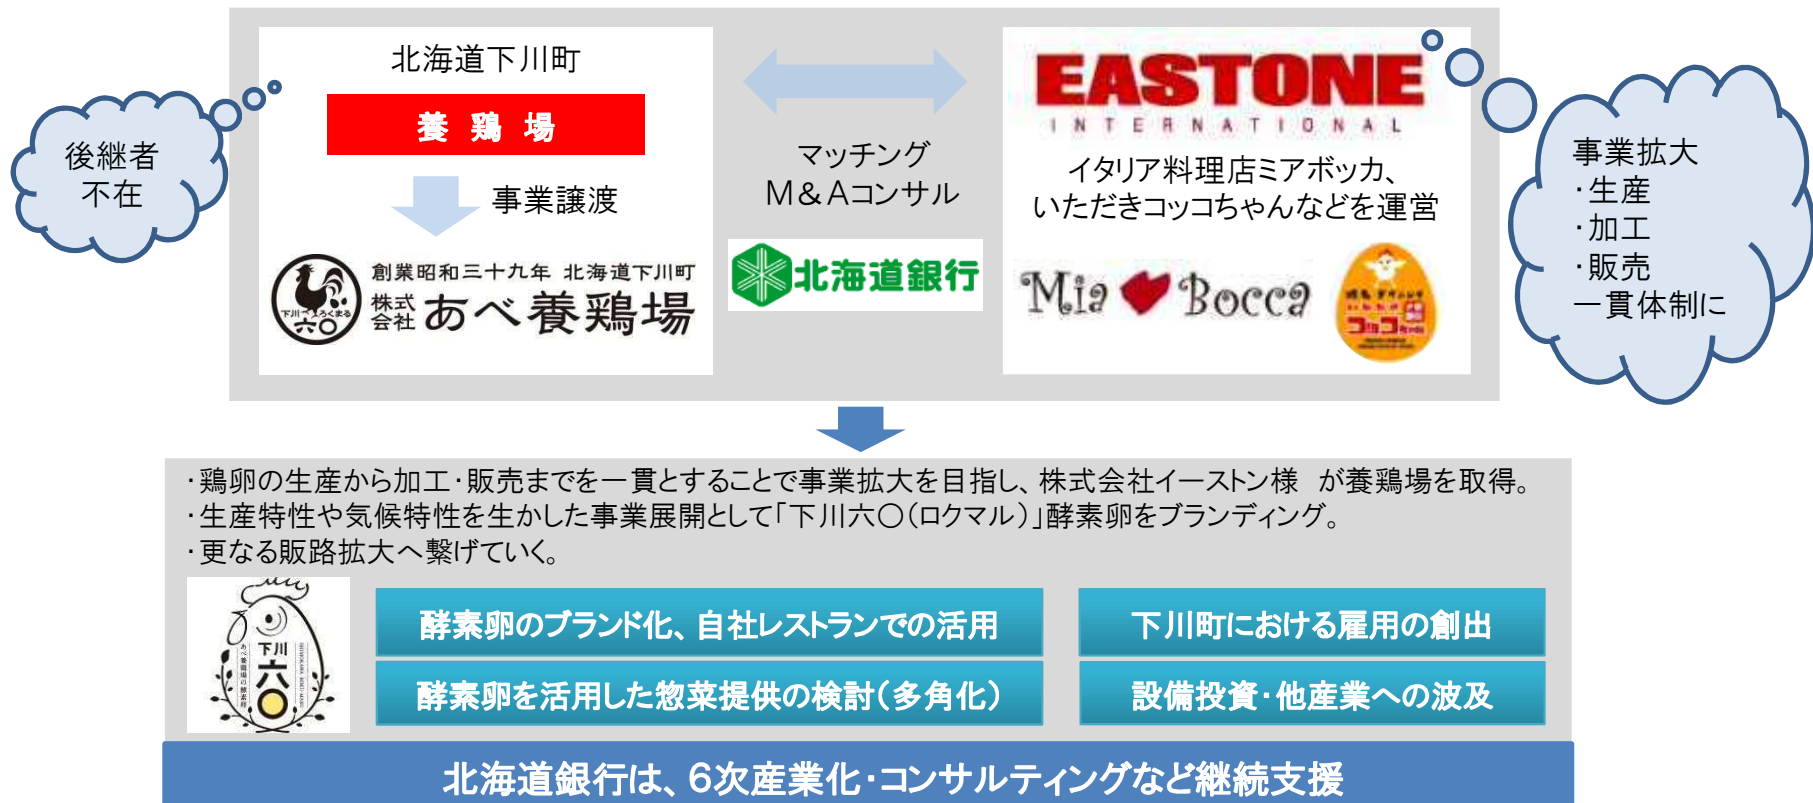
後継者
不在

北海道下川町

養 鶏 場

事業譲渡

創業昭和三十九年 北海道下川町

下川 ろくまる 六〇

株式会社 あべ養鶏場

マッチング
M＆Aコンサル

北海道銀行

EASTONE
INTERNATIONAL

イタリア料理店ミアボッカ、
いただきコッコちゃんなどを運営

Mia Bocca

コッコちゃん

事業拡大
・生産
・加工
・販売
一貫体制に

・鶏卵の生産から加工・販売までを一貫とすることで事業拡大を目指し、株式会社イーストン様 が養鶏場を取得。
・生産特性や気候特性を生かした事業展開として「下川六〇（ロクマル）」酵素卵をブランディング。
・更なる販路拡大へ繋げていく。

下川 六〇

酵素卵のブランド化、自社レストランでの活用

下川町における雇用の創出

酵素卵を活用した惣菜提供の検討（多角化）

設備投資・他産業への波及

北海道銀行は、6次産業化・コンサルティングなど継続支援